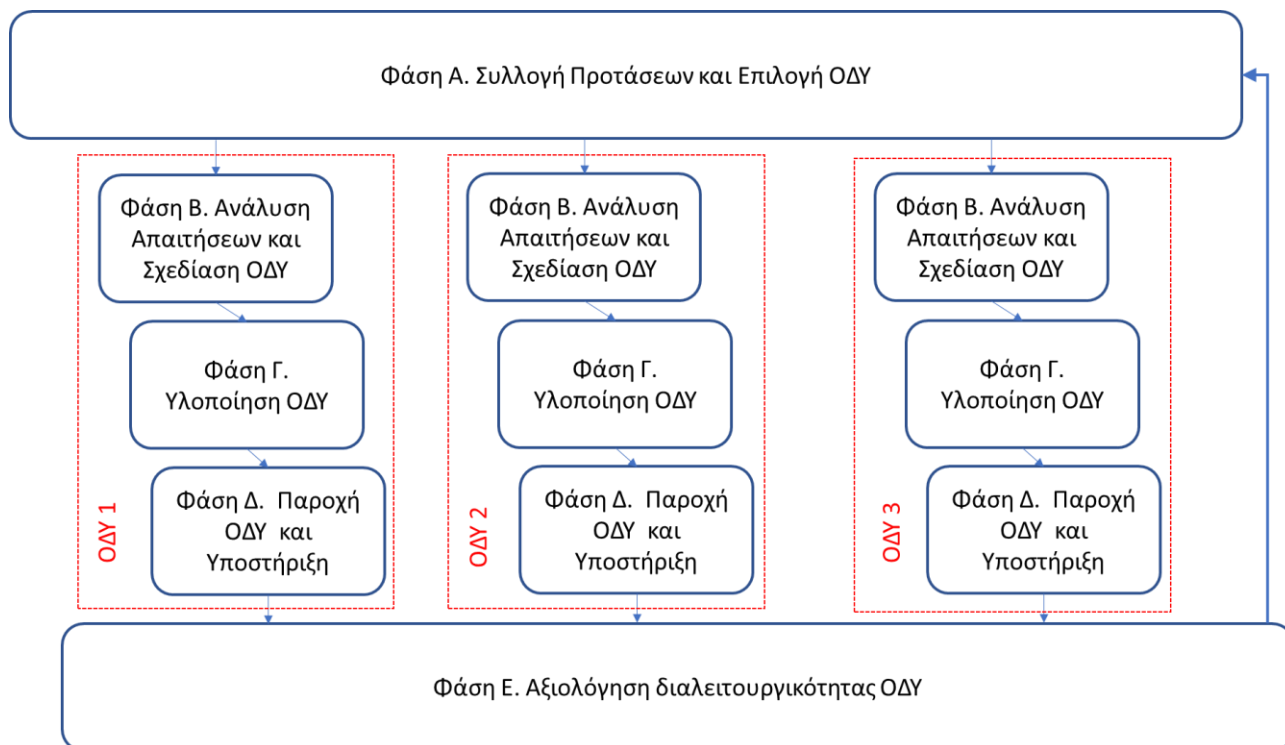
Φάση Α. Συλλογή Προτάσεων και Επιλογή ΟΔΥ

Φάση Β. Ανάλυση Απαιτήσεων και Σχεδίαση ΟΔΥ

Φάση Γ. Υλοποίηση ΟΔΥ

Φάση Δ. Παροχή ΟΔΥ και Υποστήριξη

ΟΔΥ 1

Φάση Β. Ανάλυση Απαιτήσεων και Σχεδίαση ΟΔΥ

Φάση Γ. Υλοποίηση ΟΔΥ

Φάση Δ. Παροχή ΟΔΥ και Υποστήριξη

ΟΔΥ 2

Φάση Β. Ανάλυση Απαιτήσεων και Σχεδίαση ΟΔΥ

Φάση Γ. Υλοποίηση ΟΔΥ

Φάση Δ. Παροχή ΟΔΥ και Υποστήριξη

ΟΔΥ 3

Φάση Ε. Αξιολόγηση διαλειτουργικότητας ΟΔΥ